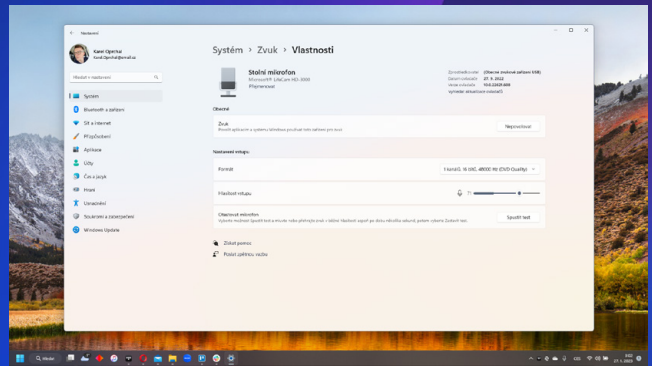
Nastavení

Karel Oprcha
karel.Oprcha@email.cz

Hledat v Nastavení

Systém
Bluetooth a zařízení
Síť a internet
Přizpůsobení
Aplikace
Účty
Čas a jazyk
Hraní
Usnadnění
Soukromí a zabezpečení
Windows Update

Systém > Zvuk > Vlastnosti

Stolní mikrofon
Microsoft® LifeCam HD-3000
Přejmenovat

Zprostředkovatel ovladače: (Obecné zvukové zařízení USB)
Datum ovladače: 27. 9. 2022
Verze ovladače: 10.0.22621.608
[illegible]

Obecné

Zvuk
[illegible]
Nepovolovat

Nastavení vstupu

Formát
1 kanál, 16 bitů, 48000 Hz (DVD Quality)

Hlasitost vstupu
71

Otestovat mikrofon
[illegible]
Spustit test

Získat pomoc
Poslat zpětnou vazbu

Hledat
CES
27. 1. 2023